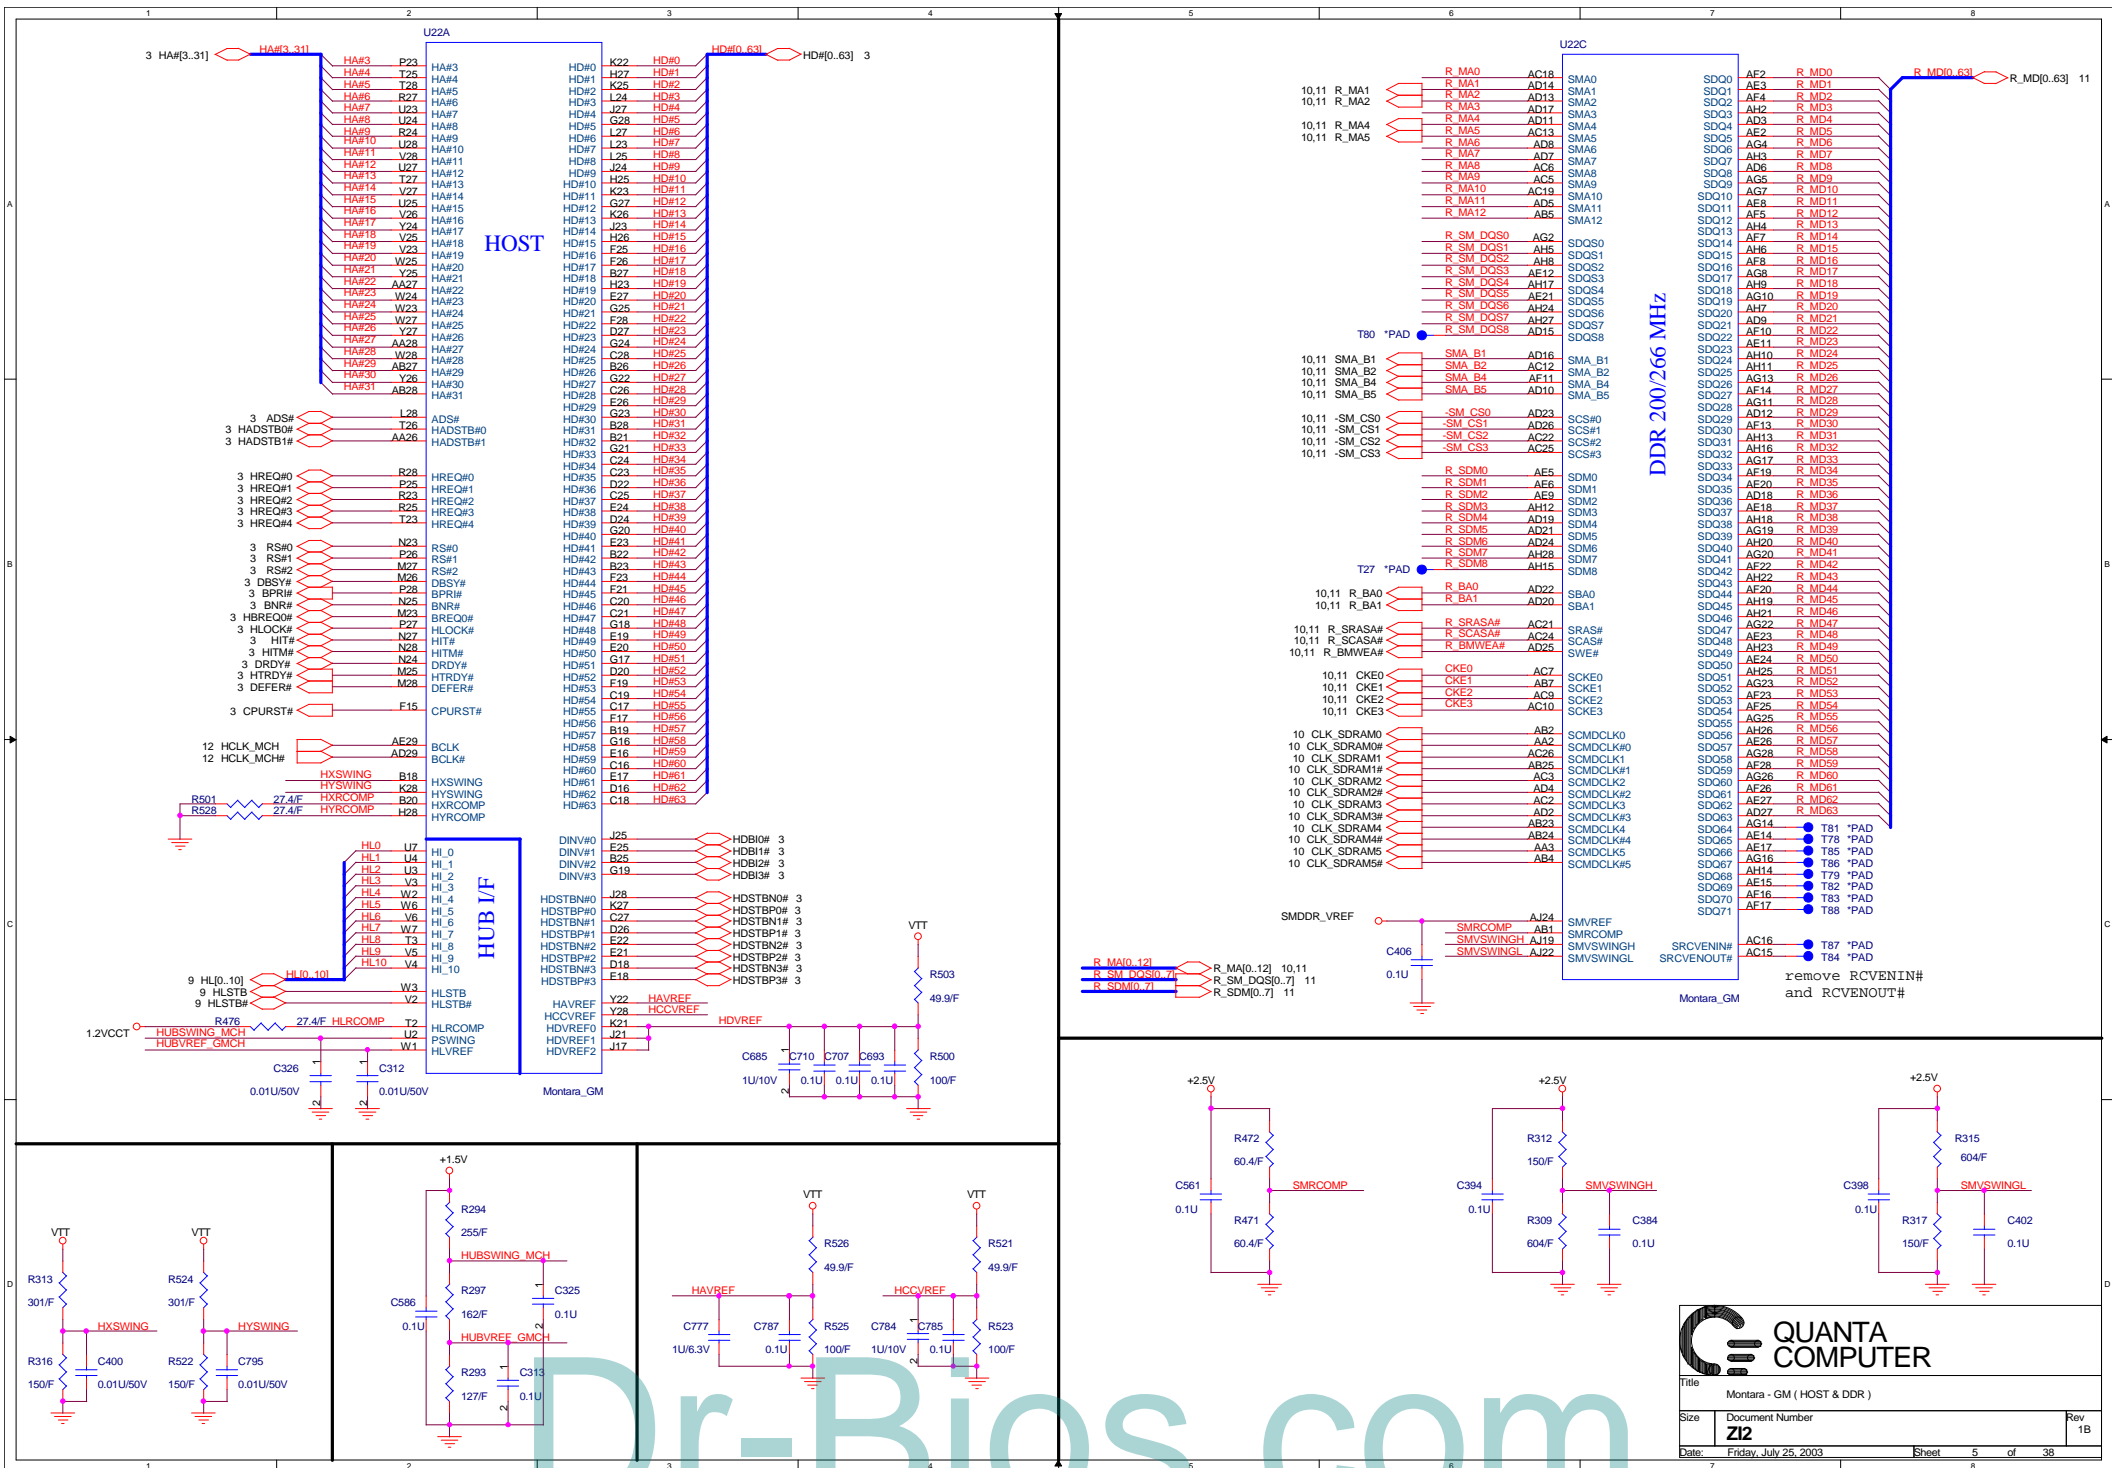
1 2 3 4 5 6 7 8

U22A

3 HA#[3..31] HA#[3..31]

HA#3 P23 HA#3
HA#4 T25 HA#4
HA#5 T28 HA#5
HA#6 R27 HA#6
HA#7 U23 HA#7
HA#8 U24 HA#8
HA#9 R24 HA#9
HA#10 U28 HA#10
HA#11 V28 HA#11
HA#12 U27 HA#12
HA#13 T27 HA#13
HA#14 V27 HA#14
HA#15 U25 HA#15
HA#16 V26 HA#16
HA#17 Y24 HA#17
HA#18 V25 HA#18
HA#19 V23 HA#19
HA#20 W25 HA#20
HA#21 Y25 HA#21
HA#22 AA27 HA#22
HA#23 W24 HA#23
HA#24 W23 HA#24
HA#25 W27 HA#25
HA#26 Y27 HA#26
HA#27 AA28 HA#27
HA#28 W28 HA#28
HA#29 AB27 HA#29
HA#30 Y26 HA#30
HA#31 AB28 HA#31

HOST

3 ADS# L28 ADS#
3 HADSTB0# T26 HADSTB#0
3 HADSTB1# AA26 HADSTB#1

3 HREQ#0 R28 HREQ#0
3 HREQ#1 P25 HREQ#1
3 HREQ#2 R23 HREQ#2
3 HREQ#3 R25 HREQ#3
3 HREQ#4 T23 HREQ#4

3 RS#0 N23 RS#0
3 RS#1 P26 RS#1
3 RS#2 M27 RS#2
3 DBSY# M26 DBSY#
3 BPRI# P28 BPRI#
3 BNR# N25 BNR#
3 HBREQ0# M23 BREQ0#
3 HLOCK# P27 HLOCK#
3 HIT# N27 HIT#
3 HITM# N28 HITM#
3 DRDY# N24 DRDY#
3 HTRDY# M25 HTRDY#
3 DEFER# M28 DEFER#

3 CPURST# F15 CPURST#

12 HCLK_MCH AE29 BCLK
12 HCLK_MCH# AD29 BCLK#

HXSWING B18 HXSWING
HYSWING K28 HYSWING
R501 27.4/F HXRCOMP B20 HXRCOMP
R528 27.4/F HYRCOMP H28 HYRCOMP

HD#0 K22 HD#0
HD#1 H27 HD#1
HD#2 K25 HD#2
HD#3 L24 HD#3
HD#4 J27 HD#4
HD#5 G28 HD#5
HD#6 L27 HD#6
HD#7 L23 HD#7
HD#8 L25 HD#8
HD#9 J24 HD#9
HD#10 H25 HD#10
HD#11 K23 HD#11
HD#12 G27 HD#12
HD#13 K26 HD#13
HD#14 J23 HD#14
HD#15 H26 HD#15
HD#16 F25 HD#16
HD#17 F26 HD#17
HD#18 B27 HD#18
HD#19 H23 HD#19
HD#20 E27 HD#20
HD#21 G25 HD#21
HD#22 F28 HD#22
HD#23 D27 HD#23
HD#24 G24 HD#24
HD#25 C28 HD#25
HD#26 B26 HD#26
HD#27 G22 HD#27
HD#28 C26 HD#28
HD#29 E26 HD#29
HD#30 G23 HD#30
HD#31 B28 HD#31
HD#32 B21 HD#32
HD#33 G21 HD#33
HD#34 C24 HD#34
HD#35 C23 HD#35
HD#36 D22 HD#36
HD#37 C25 HD#37
HD#38 E24 HD#38
HD#39 D24 HD#39
HD#40 G20 HD#40
HD#41 E23 HD#41
HD#42 B22 HD#42
HD#43 B23 HD#43
HD#44 F23 HD#44
HD#45 F21 HD#45
HD#46 C20 HD#46
HD#47 C21 HD#47
HD#48 G18 HD#48
HD#49 E19 HD#49
HD#50 E20 HD#50
HD#51 G17 HD#51
HD#52 D20 HD#52
HD#53 F19 HD#53
HD#54 C19 HD#54
HD#55 C17 HD#55
HD#56 F17 HD#56
HD#57 B19 HD#57
HD#58 G16 HD#58
HD#59 E16 HD#59
HD#60 C16 HD#60
HD#61 E17 HD#61
HD#62 D16 HD#62
HD#63 C18 HD#63

HD#[0..63] HD#[0..63] 3

DINV#0 J25 HDBI0# 3
DINV#1 E25 HDBI1# 3
DINV#2 B25 HDBI2# 3
DINV#3 G19 HDBI3# 3

HDSTBN#0 J28 HDSTBN0# 3
HDSTBP#0 K27 HDSTBP0# 3
HDSTBN#1 C27 HDSTBN1# 3
HDSTBP#1 D26 HDSTBP1# 3
HDSTBN#2 E22 HDSTBN2# 3
HDSTBP#2 E21 HDSTBP2# 3
HDSTBN#3 D18 HDSTBN3# 3
HDSTBP#3 E18 HDSTBP3# 3

HAVREF Y22 HAVREF
HCCVREF Y28 HCCVREF
HDVREF0 K21 HDVREF
HDVREF1 J21
HDVREF2 J17

HL0 U7 HI_0
HL1 U4 HI_1
HL2 U3 HI_2
HL3 V3 HI_3
HL4 W2 HI_4
HL5 W6 HI_5
HL6 V6 HI_6
HL7 W7 HI_7
HL8 T3 HI_8
HL9 V5 HI_9
HL10 V4 HI_10

HUB I/F

9 HL[0..10] HL[0..10]
9 HLSTB W3 HLSTB
9 HLSTB# V2 HLSTB#
R476 27.4/F HLRCOMP T2 HLRCOMP
1.2VCCT HUBSWING_MCH U2 PSWING
HUBVREF_GMCH W1 HLVREF

C326 0.01U/50V C312 0.01U/50V
Montara_GM

VTT R503 49.9/F
C685 1U/10V C710 0.1U C707 0.1U C693 0.1U R500 100/F

U22C

R_MA0 AC18 SMA0
10,11 R_MA1 R_MA1 AD14 SMA1
10,11 R_MA2 R_MA2 AD13 SMA2
R_MA3 AD17 SMA3
10,11 R_MA4 R_MA4 AD11 SMA4
10,11 R_MA5 R_MA5 AC13 SMA5
R_MA6 AD8 SMA6
R_MA7 AD7 SMA7
R_MA8 AC6 SMA8
R_MA9 AC5 SMA9
R_MA10 AC19 SMA10
R_MA11 AD5 SMA11
R_MA12 AB5 SMA12

R_SM_DQS0 AG2 SDQS0
R_SM_DQS1 AH5 SDQS1
R_SM_DQS2 AH8 SDQS2
R_SM_DQS3 AE12 SDQS3
R_SM_DQS4 AH17 SDQS4
R_SM_DQS5 AE21 SDQS5
R_SM_DQS6 AH24 SDQS6
R_SM_DQS7 AH27 SDQS7
T80 *PAD R_SM_DQS8 AD15 SDQS8

10,11 SMA_B1 SMA_B1 AD16 SMA_B1
10,11 SMA_B2 SMA_B2 AC12 SMA_B2
10,11 SMA_B4 SMA_B4 AF11 SMA_B4
10,11 SMA_B5 SMA_B5 AD10 SMA_B5

10,11 -SM_CS0 -SM_CS0 AD23 SCS#0
10,11 -SM_CS1 -SM_CS1 AD26 SCS#1
10,11 -SM_CS2 -SM_CS2 AC22 SCS#2
10,11 -SM_CS3 -SM_CS3 AC25 SCS#3

R_SDM0 AE5 SDM0
R_SDM1 AE6 SDM1
R_SDM2 AE9 SDM2
R_SDM3 AH12 SDM3
R_SDM4 AD19 SDM4
R_SDM5 AD21 SDM5
R_SDM6 AD24 SDM6
R_SDM7 AH28 SDM7
T27 *PAD R_SDM8 AH15 SDM8

10,11 R_BA0 R_BA0 AD22 SBA0
10,11 R_BA1 R_BA1 AD20 SBA1

10,11 R_SRASA# R_SRASA# AC21 SRAS#
10,11 R_SCASA# R_SCASA# AC24 SCAS#
10,11 R_BMWEA# R_BMWEA# AD25 SWE#

10,11 CKE0 CKE0 AC7 SCKE0
10,11 CKE1 CKE1 AB7 SCKE1
10,11 CKE2 CKE2 AC9 SCKE2
10,11 CKE3 CKE3 AC10 SCKE3

10 CLK_SDRAM0 AB2 SCMDCLK0
10 CLK_SDRAM0# AA2 SCMDCLK#0
10 CLK_SDRAM1 AC26 SCMDCLK1
10 CLK_SDRAM1# AB25 SCMDCLK#1
10 CLK_SDRAM2 AC3 SCMDCLK2
10 CLK_SDRAM2# AD4 SCMDCLK#2
10 CLK_SDRAM3 AC2 SCMDCLK3
10 CLK_SDRAM3# AD2 SCMDCLK#3
10 CLK_SDRAM4 AB23 SCMDCLK4
10 CLK_SDRAM4# AB24 SCMDCLK#4
10 CLK_SDRAM5 AA3 SCMDCLK5
10 CLK_SDRAM5# AB4 SCMDCLK#5

SMDDR_VREF AJ24 SMVREF
SMRCOMP AB1 SMRCOMP
SMVSWINGH AJ19 SMVSWINGH
SMVSWINGL AJ22 SMVSWINGL
C406 0.1U

DDR 200/266 MHz

SDQ0 AF2 R_MD0
SDQ1 AE3 R_MD1
SDQ2 AF4 R_MD2
SDQ3 AH2 R_MD3
SDQ4 AD3 R_MD4
SDQ5 AE2 R_MD5
SDQ6 AG4 R_MD6
SDQ7 AH3 R_MD7
SDQ8 AD6 R_MD8
SDQ9 AG5 R_MD9
SDQ10 AG7 R_MD10
SDQ11 AE8 R_MD11
SDQ12 AF5 R_MD12
SDQ13 AH4 R_MD13
SDQ14 AF7 R_MD14
SDQ15 AH6 R_MD15
SDQ16 AF8 R_MD16
SDQ17 AG8 R_MD17
SDQ18 AH9 R_MD18
SDQ19 AG10 R_MD19
SDQ20 AH7 R_MD20
SDQ21 AD9 R_MD21
SDQ22 AF10 R_MD22
SDQ23 AE11 R_MD23
SDQ24 AH10 R_MD24
SDQ25 AH11 R_MD25
SDQ26 AG13 R_MD26
SDQ27 AF14 R_MD27
SDQ28 AG11 R_MD28
SDQ29 AD12 R_MD29
SDQ30 AF13 R_MD30
SDQ31 AH13 R_MD31
SDQ32 AH16 R_MD32
SDQ33 AG17 R_MD33
SDQ34 AF19 R_MD34
SDQ35 AE20 R_MD35
SDQ36 AD18 R_MD36
SDQ37 AE18 R_MD37
SDQ38 AH18 R_MD38
SDQ39 AG19 R_MD39
SDQ40 AH20 R_MD40
SDQ41 AG20 R_MD41
SDQ42 AF22 R_MD42
SDQ43 AH22 R_MD43
SDQ44 AF20 R_MD44
SDQ45 AH19 R_MD45
SDQ46 AH21 R_MD46
SDQ47 AG22 R_MD47
SDQ48 AE23 R_MD48
SDQ49 AH23 R_MD49
SDQ50 AE24 R_MD50
SDQ51 AH25 R_MD51
SDQ52 AG23 R_MD52
SDQ53 AF23 R_MD53
SDQ54 AF25 R_MD54
SDQ55 AG25 R_MD55
SDQ56 AH26 R_MD56
SDQ57 AE26 R_MD57
SDQ58 AG28 R_MD58
SDQ59 AF28 R_MD59
SDQ60 AG26 R_MD60
SDQ61 AF26 R_MD61
SDQ62 AF27 R_MD62
SDQ63 AD27 R_MD63
SDQ64 AG14 T81 *PAD
SDQ65 AE14 T78 *PAD
SDQ66 AE17 T85 *PAD
SDQ67 AG16 T86 *PAD
SDQ68 AH14 T79 *PAD
SDQ69 AE15 T82 *PAD
SDQ70 AF16 T83 *PAD
SDQ71 AF17 T88 *PAD
SRCVENIN# AC16 T87 *PAD
SRCVENOUT# AC15 T84 *PAD

R_MD[0..63] R_MD[0..63] 11

remove RCVENIN# and RCVENOUT#

R_MA[0..12] R_MA[0..12] 10,11
R_SM_DQS[0..7] R_SM_DQS[0..7] 11
R_SDM[0..7] R_SDM[0..7] 11
Montara_GM

+2.5V R472 60.4/F C561 0.1U SMRCOMP R471 60.4/F
+2.5V R312 150/F C394 0.1U SMVSWINGH R309 604/F C384 0.1U
+2.5V R315 604/F C398 0.1U SMVSWINGL R317 150/F C402 0.1U

VTT R313 301/F HXSWING R316 150/F C400 0.01U/50V
VTT R524 301/F HYSWING R522 150/F C795 0.01U/50V

+1.5V R294 255/F HUBSWING_MCH C586 0.1U R297 162/F C325 0.1U HUBVREF_GMCH R293 127/F C313 0.1U

VTT R526 49.9/F HAVREF C777 1U/6.3V C787 0.1U R525 100/F
VTT R521 49.9/F HCCVREF C784 1U/10V C785 0.1U R523 100/F

QUANTA COMPUTER
Title
Montara - GM ( HOST & DDR )
Size Document Number Rev
ZI2 1B
Date: Friday, July 25, 2003 Sheet 5 of 38

Dr-Bios.com